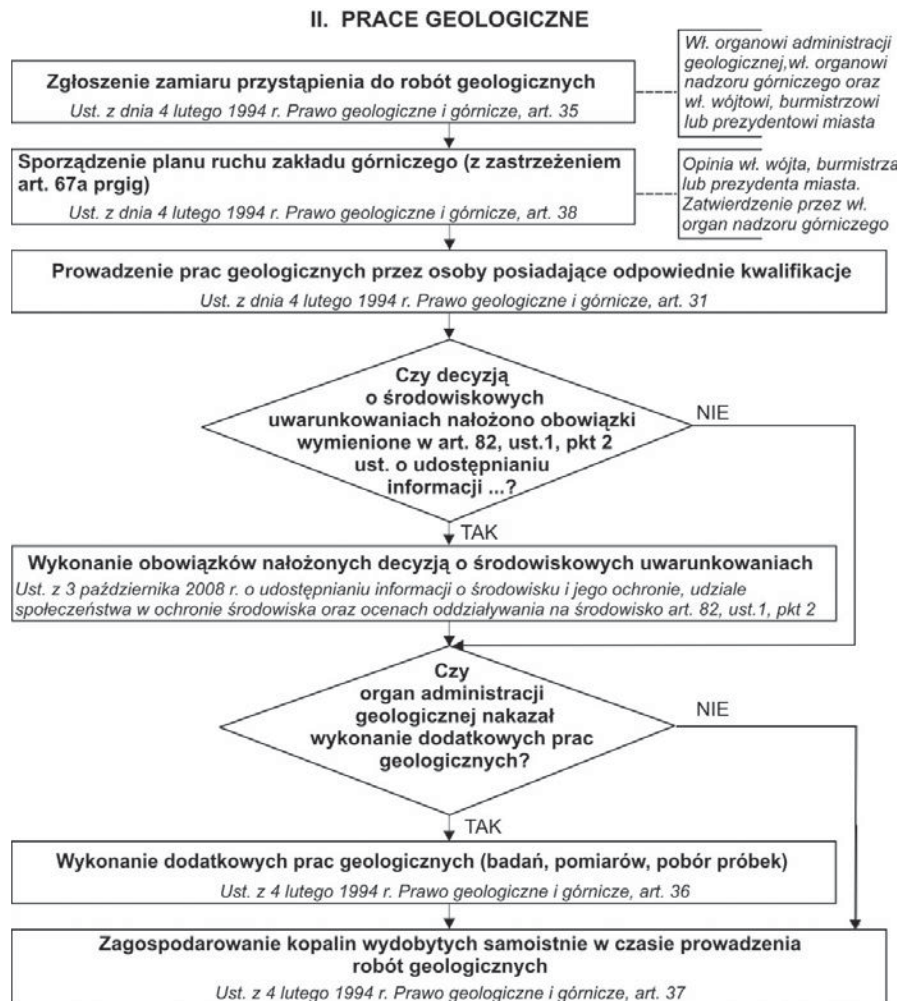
II. PRACE GEOLOGICZNE

Zgłoszenie zamiaru przystąpienia do robót geologicznych
Ust. z dnia 4 lutego 1994 r. Prawo geologiczne i górnicze, art. 35

Wł. organowi administracji geologicznej,wł. organowi nadzoru górniczego oraz wł. wójtowi, burmistrzowi lub prezydentowi miasta

Sporządzenie planu ruchu zakładu górniczego (z zastrzeżeniem art. 67a prgig)
Ust. z dnia 4 lutego 1994 r. Prawo geologiczne i górnicze, art. 38

Opinia wł. wójta, burmistrza lub prezydenta miasta. Zatwierdzenie przez wł. organ nadzoru górniczego

Prowadzenie prac geologicznych przez osoby posiadające odpowiednie kwalifikacje
Ust. z dnia 4 lutego 1994 r. Prawo geologiczne i górnicze, art. 31

Czy decyzją o środowiskowych uwarunkowaniach nałożono obowiązki wymienione w art. 82, ust.1, pkt 2 ust. o udostępnianiu informacji ...?

NIE

TAK

Wykonanie obowiązków nałożonych decyzją o środowiskowych uwarunkowaniach
Ust. z 3 października 2008 r. o udostępnianiu informacji o środowisku i jego ochronie, udziale społeczeństwa w ochronie środowiska oraz ocenach oddziaływania na środowisko art. 82, ust.1, pkt 2

Czy organ administracji geologicznej nakazał wykonanie dodatkowych prac geologicznych?

NIE

TAK

Wykonanie dodatkowych prac geologicznych (badań, pomiarów, pobór próbek)
Ust. z 4 lutego 1994 r. Prawo geologiczne i górnicze, art. 36

Zagospodarowanie kopalin wydobytych samoistnie w czasie prowadzenia robót geologicznych
Ust. z 4 lutego 1994 r. Prawo geologiczne i górnicze, art. 37